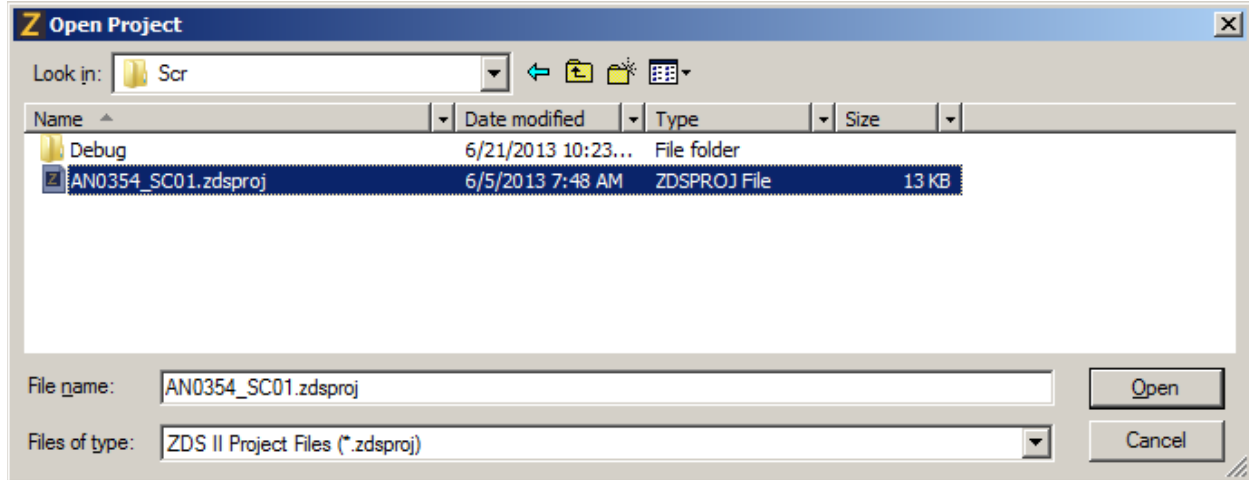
Open Project

Look in: Scr

| Name | Date modified | Type | Size |
|---|---|---|---|
| Debug | 6/21/2013 10:23... | File folder | |
| AN0354_SC01.zdsproj | 6/5/2013 7:48 AM | ZDSPROJ File | 13 KB |

File name: AN0354_SC01.zdsproj

Files of type: ZDS II Project Files (*.zdsproj)

Open

Cancel